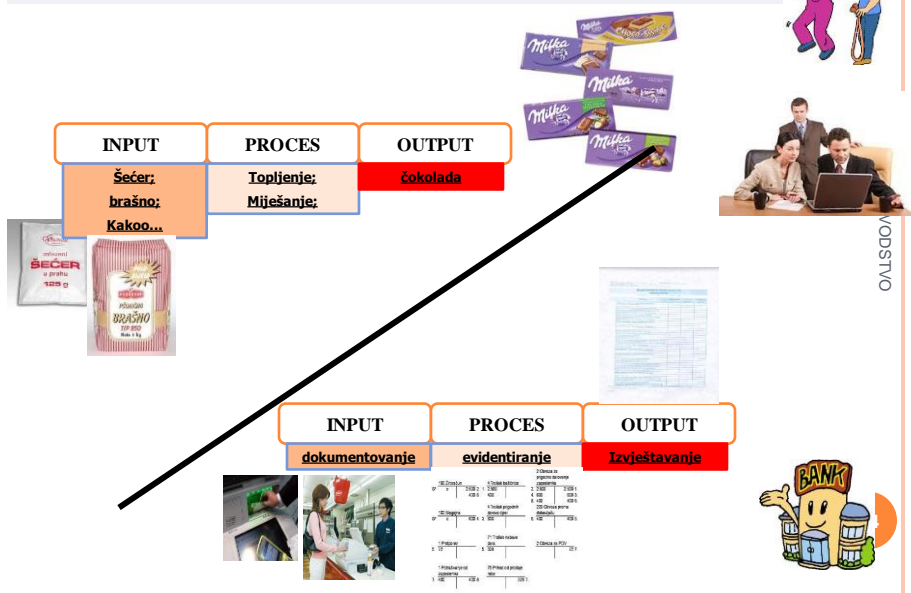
INPUT
PROCES
OUTPUT
Šećer;
brašno;
Kakoo...
Topljenje;
Miješanje;
čokolada

Milka
Milka
Milka
Milka

mljeveni
ŠEĆER
u prahu
125 g

PŠENIČNO
BRAŠNO
TIP 850

VODSTVO

INPUT
PROCES
OUTPUT
dokumentovanje
evidentiranje
Izvještavanje

BANK